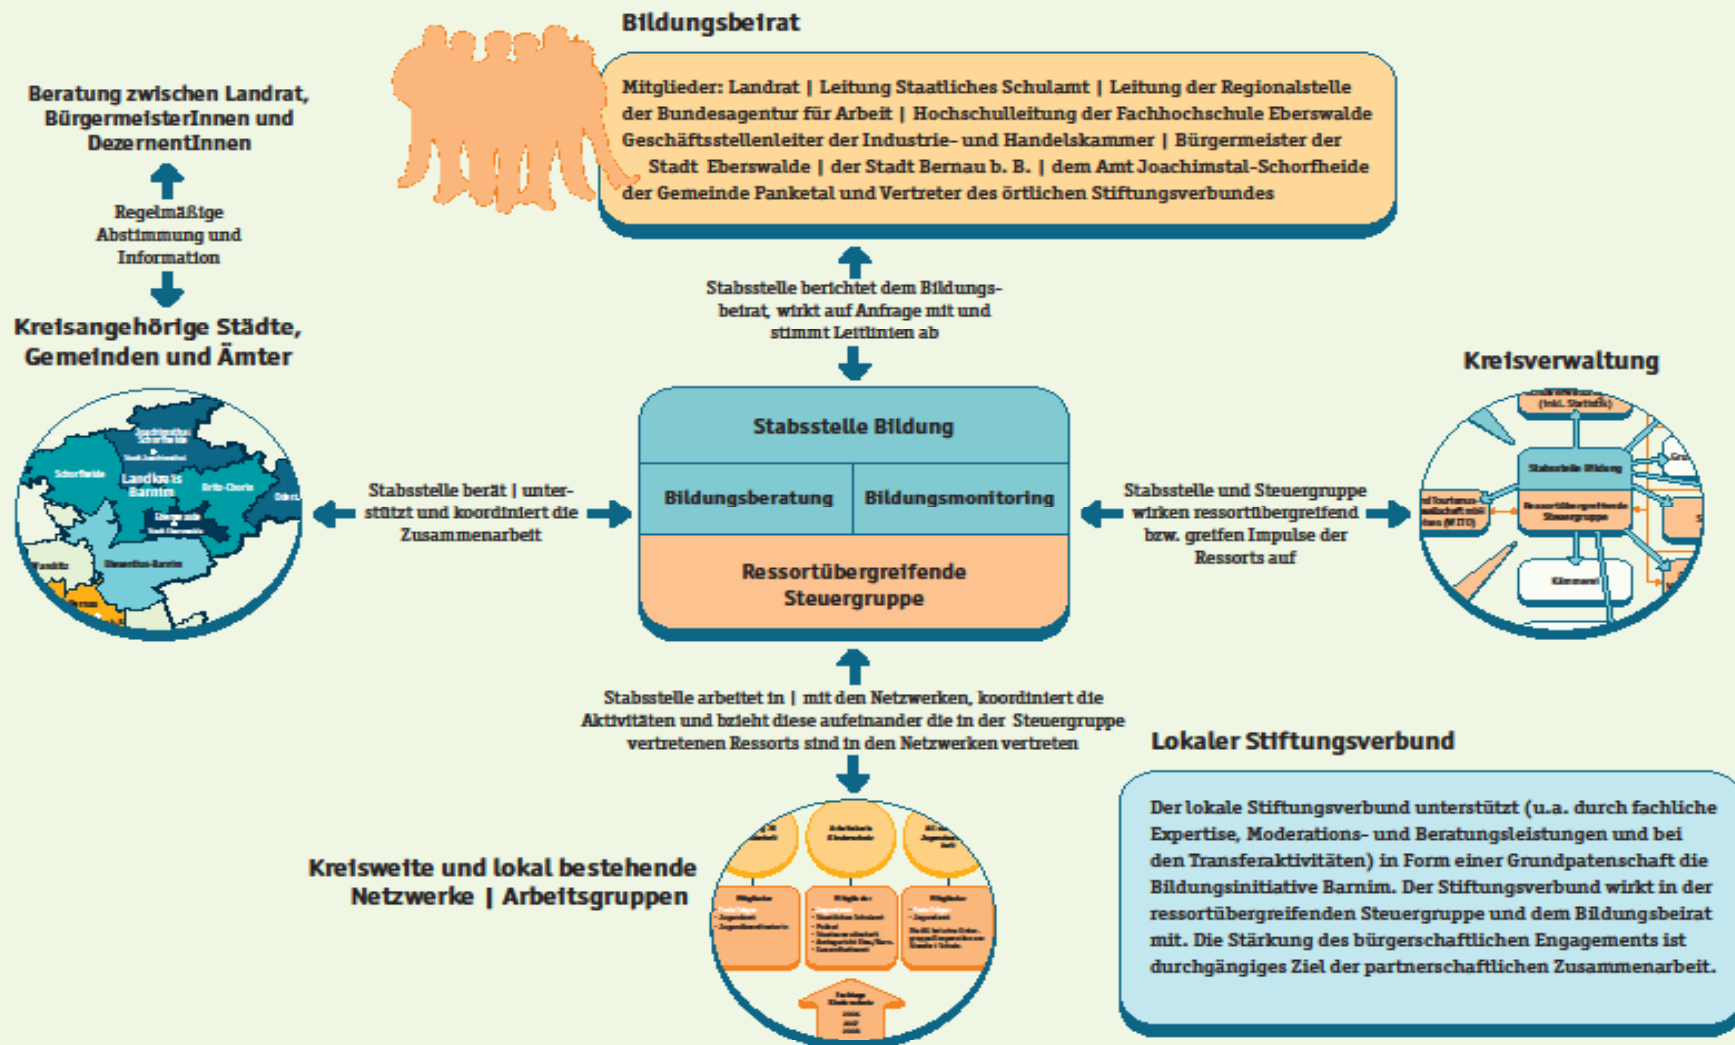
Bildungsbeirat

Mitglieder: Landrat | Leitung Staatliches Schulamt | Leitung der Regionalstelle der Bundesagentur für Arbeit | Hochschulleitung der Fachhochschule Eberswalde Geschäftsstellenleiter der Industrie- und Handelskammer | Bürgermeister der Stadt Eberswalde | der Stadt Bernau b. B. | dem Amt Joachimstal-Schorfheide der Gemeinde Panketal und Vertreter des örtlichen Stiftungsverbundes

Beratung zwischen Landrat, BürgermeisterInnen und DezernentInnen

Regelmäßige Abstimmung und Information

Kreisangehörige Städte, Gemeinden und Ämter

Schorfheide
Landkreis Barnim
Britz-Chorin
Eberswalde
Wandlitz
Biesenthal-Barnim

Stabsstelle berichtet dem Bildungsbeirat, wirkt auf Anfrage mit und stimmt Leitlinien ab

Kreisverwaltung

(inkl. Statistik)
Stabsstelle Bildung
Ressortübergreifende Steuergruppe
Kämmerei

Stabsstelle Bildung

Bildungsberatung | Bildungsmonitoring

Ressortübergreifende Steuergruppe

Stabsstelle berät | unterstützt und koordiniert die Zusammenarbeit

Stabsstelle und Steuergruppe wirken ressortübergreifend bzw. greifen Impulse der Ressorts auf

Stabsstelle arbeitet in | mit den Netzwerken, koordiniert die Aktivitäten und bezieht diese aufeinander die in der Steuergruppe vertretenen Ressorts sind in den Netzwerken vertreten

Lokaler Stiftungsverbund

Der lokale Stiftungsverbund unterstützt (u.a. durch fachliche Expertise, Moderations- und Beratungsleistungen und bei den Transferaktivitäten) in Form einer Grundpatenschaft die Bildungsinitiative Barnim. Der Stiftungsverbund wirkt in der ressortübergreifenden Steuergruppe und dem Bildungsbeirat mit. Die Stärkung des bürgerschaftlichen Engagements ist durchgängiges Ziel der partnerschaftlichen Zusammenarbeit.

Kreisweite und lokal bestehende Netzwerke | Arbeitsgruppen

Arbeitskreis
Mitglieder
Mitglieder
Mitglieder
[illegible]